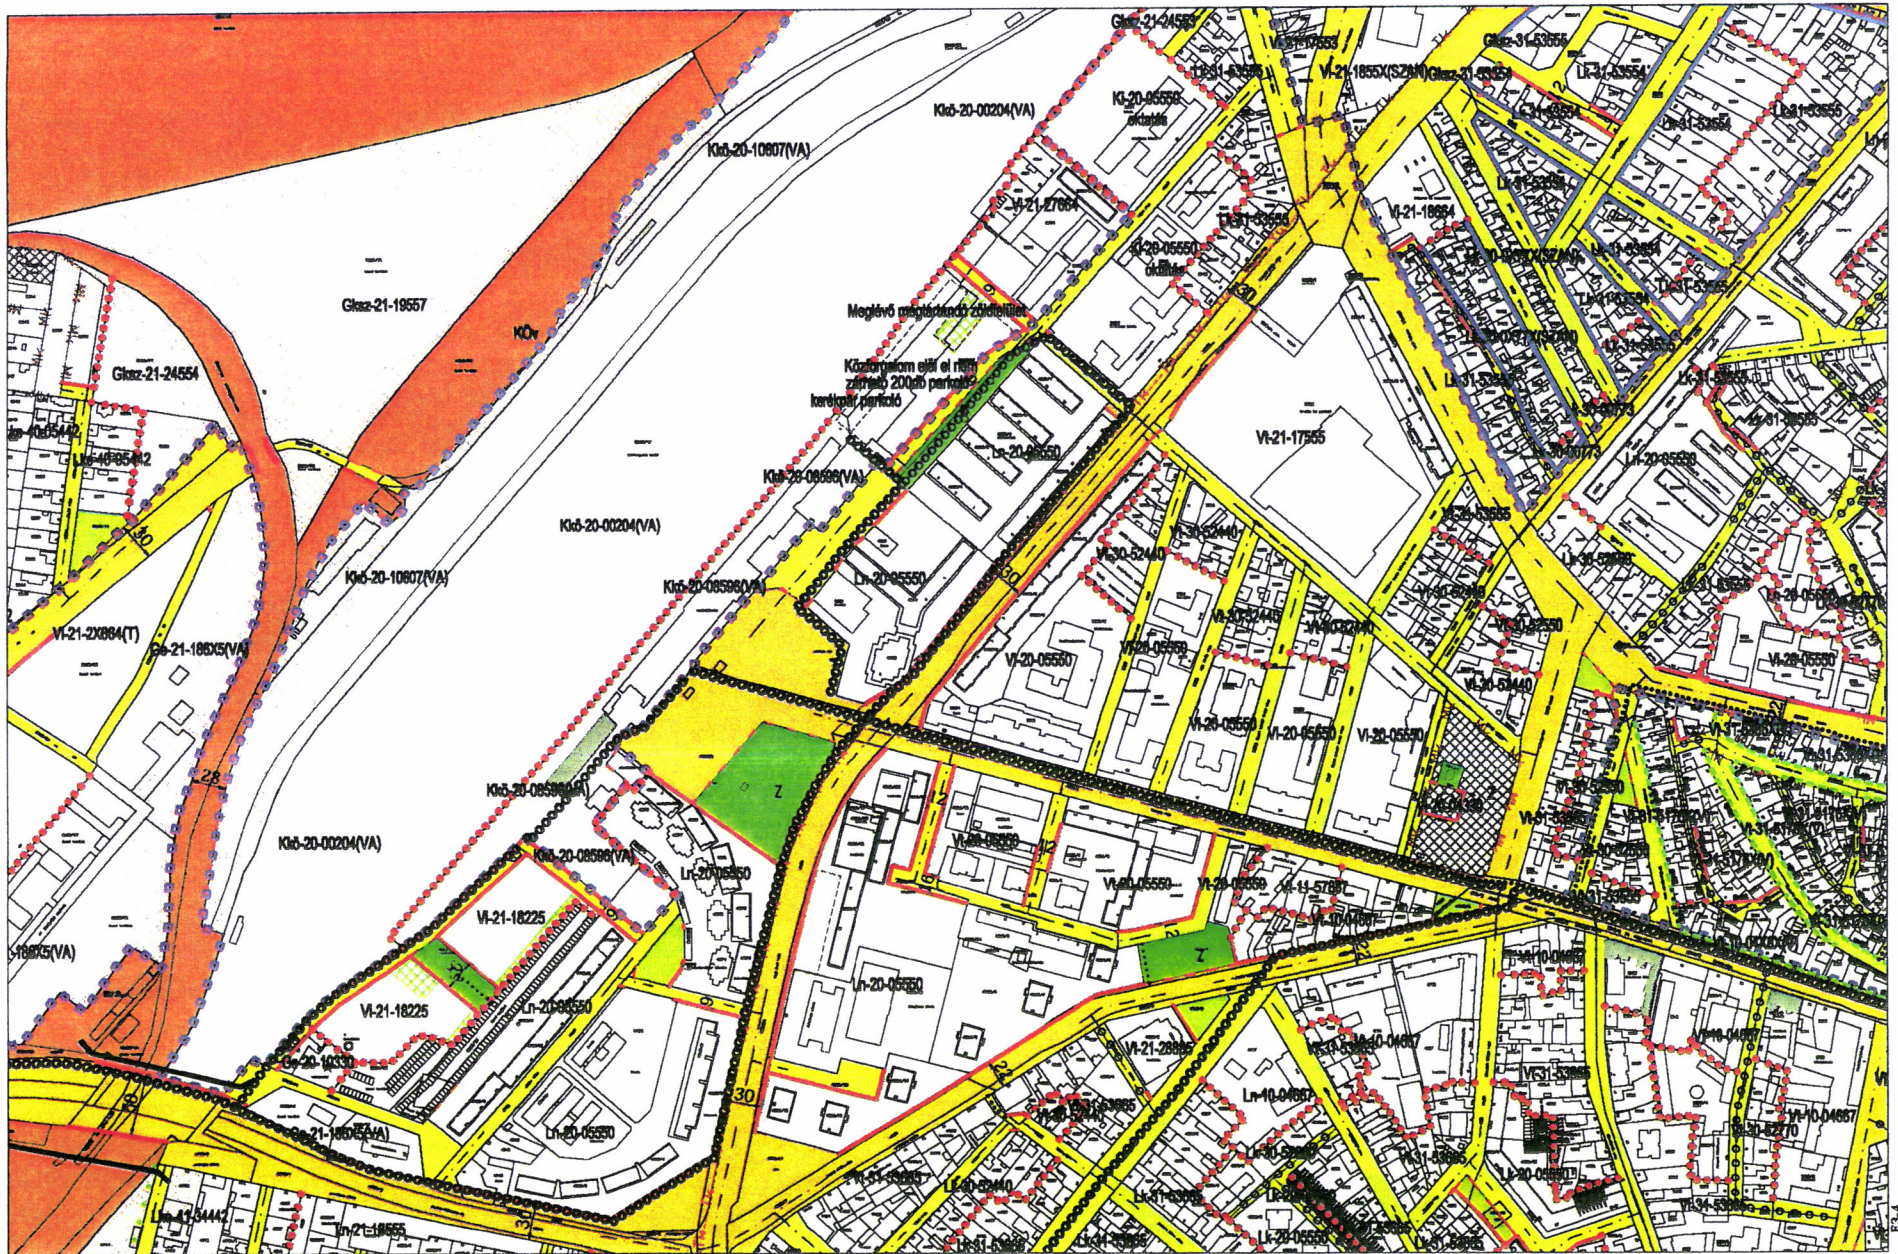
Gksz-21-24555
Vi-21-53553
Vi-21-1855X(SZ/M)
Gksz-31-53555
Lk-31-53554
Kl-20-05550
Kkö-20-00204(VA)
Kkö-20-10607(VA)
Vi-21-27664
Lk-31-53555
Vi-21-18664
Gksz-21-19557
KÖv
Meglévő megtartandó zöldfelület
Közterület elé el nem zárható 200db parkoló
kerékpár parkoló
Gksz-21-24554
Lk-10-05442
Ln-20-05550
Vi-21-17555
Kkö-20-08596(VA)
Kkö-20-00204(VA)
Kkö-20-10607(VA)
Kkö-20-08596(VA)
Ln-20-05550
Vi-30-52440
Vi-21-2X664(T)
Gs-21-186X5(VA)
Vi-20-05550
Vi-20-05550
Vi-20-05550
Vi-20-05550
Vi-20-05550
Lk-20-05550
Z
Kkö-20-08596(VA)
Kkö-20-00204(VA)
Kkö-20-08596(VA)
Ln-20-05550
Vi-21-18225
Vi-21-18225
Ln-20-05550
Vi-20-05550
Vi-20-05550
Vi-20-05550
Vi-11-57897
Z
Ln-20-05550
Vi-21-28665
Ln-10-04667
186X5(VA)
Gs-20-10330
Gs-21-186X5(VA)
Ln-20-05550
Ln-21-18555
Lk-21-34442
Lk-20-52440
Lk-31-53553
Lk-20-05550
Vi-10-04667
Vi-34-53555
28
30
30
30
30
24